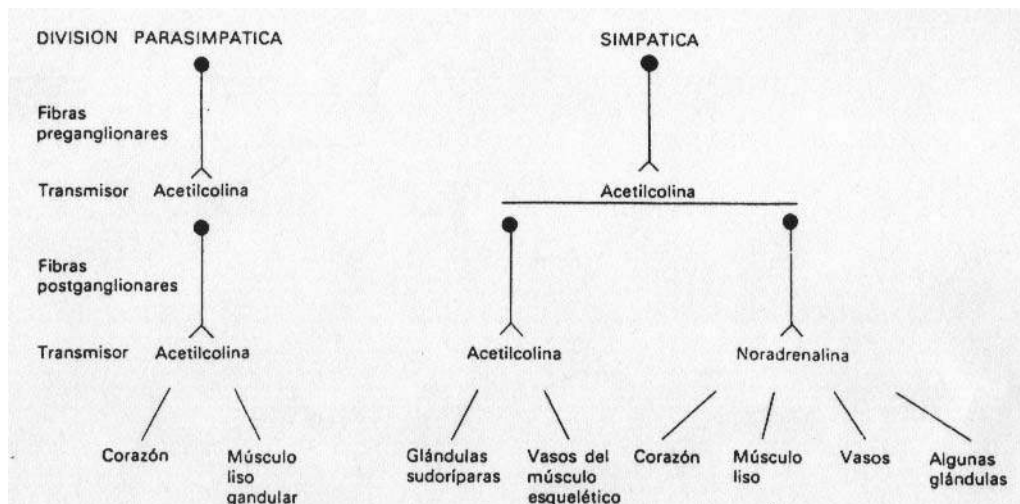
DIVISION PARASIMPATICA

SIMPATICA

Fibras preganglionares

Transmisor Acetilcolina

Acetilcolina

Fibras postganglionares

Transmisor Acetilcolina

Acetilcolina

Noradrenalina

Corazón

Músculo liso gandular

Glándulas sudoríparas

Vasos del músculo esquelético

Corazón

Músculo liso

Vasos

Algunas glándulas